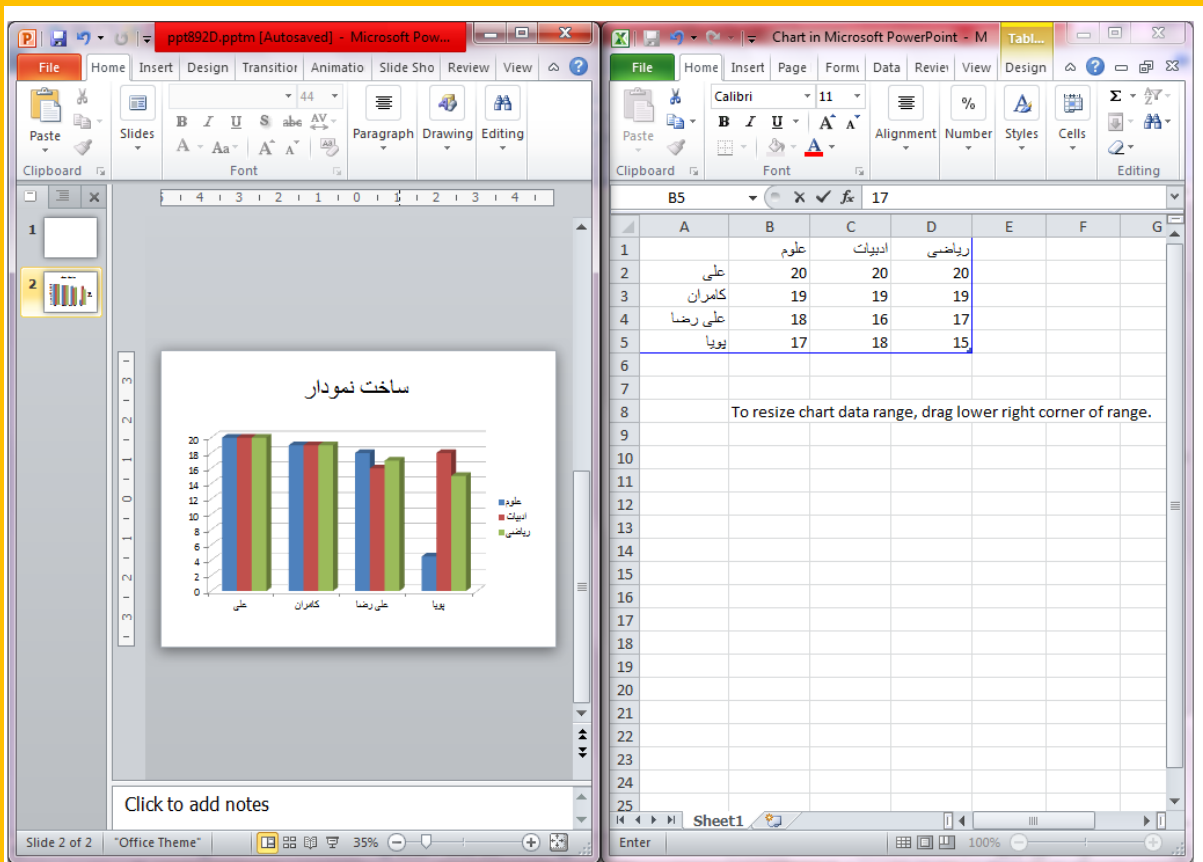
ppt892D.pptm [Autosaved] - Microsoft Pow...

File | Home | Insert | Design | Transitior | Animatio | Slide Sho | Review | View

Paste | Slides | Paragraph | Drawing | Editing

Clipboard | Font

44

B I U S abc AV

1 2

ساخت نمودار

20
18
16
14
12
10
8
6
4
2
0

علوم
ادبیات
ریاضی

علی | کامران | علی رضا | پویا

Click to add notes

Slide 2 of 2 | "Office Theme" | 35%

Chart in Microsoft PowerPoint - M | Tabl...

File | Home | Insert | Page | Form | Data | Review | View | Design

Paste | Calibri | 11 | Alignment | Number | Styles | Cells

B I U A A

Clipboard | Font | Editing

B5 | 17

| | A | B | C | D | E | F | G |
|---|---|---|---|---|---|---|---|
| 1 | | علوم | ادبیات | ریاضی | | | |
| 2 | علی | 20 | 20 | 20 | | | |
| 3 | کامران | 19 | 19 | 19 | | | |
| 4 | علی رضا | 18 | 16 | 17 | | | |
| 5 | پویا | 17 | 18 | 15 | | | |
| 6 | | | | | | | |
| 7 | | | | | | | |
| 8 | | To resize chart data range, drag lower right corner of range. | | | | | |
| 9 | | | | | | | |
| 10 | | | | | | | |
| 11 | | | | | | | |
| 12 | | | | | | | |
| 13 | | | | | | | |
| 14 | | | | | | | |
| 15 | | | | | | | |
| 16 | | | | | | | |
| 17 | | | | | | | |
| 18 | | | | | | | |
| 19 | | | | | | | |
| 20 | | | | | | | |
| 21 | | | | | | | |
| 22 | | | | | | | |
| 23 | | | | | | | |
| 24 | | | | | | | |
| 25 | | | | | | | |

Sheet1

Enter | 100%